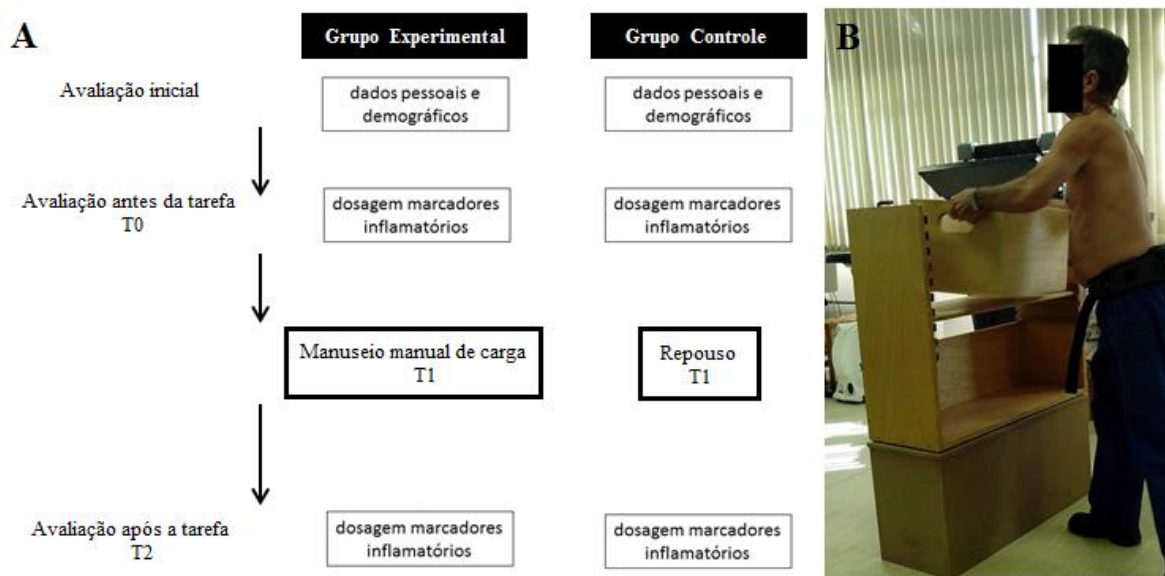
A

Grupo Experimental

Grupo Controle

B

Avaliação inicial

dados pessoais e demográficos

dados pessoais e demográficos

Avaliação antes da tarefa T0

dosagem marcadores inflamatórios

dosagem marcadores inflamatórios

Manuseio manual de carga T1

Repouso T1

Avaliação após a tarefa T2

dosagem marcadores inflamatórios

dosagem marcadores inflamatórios